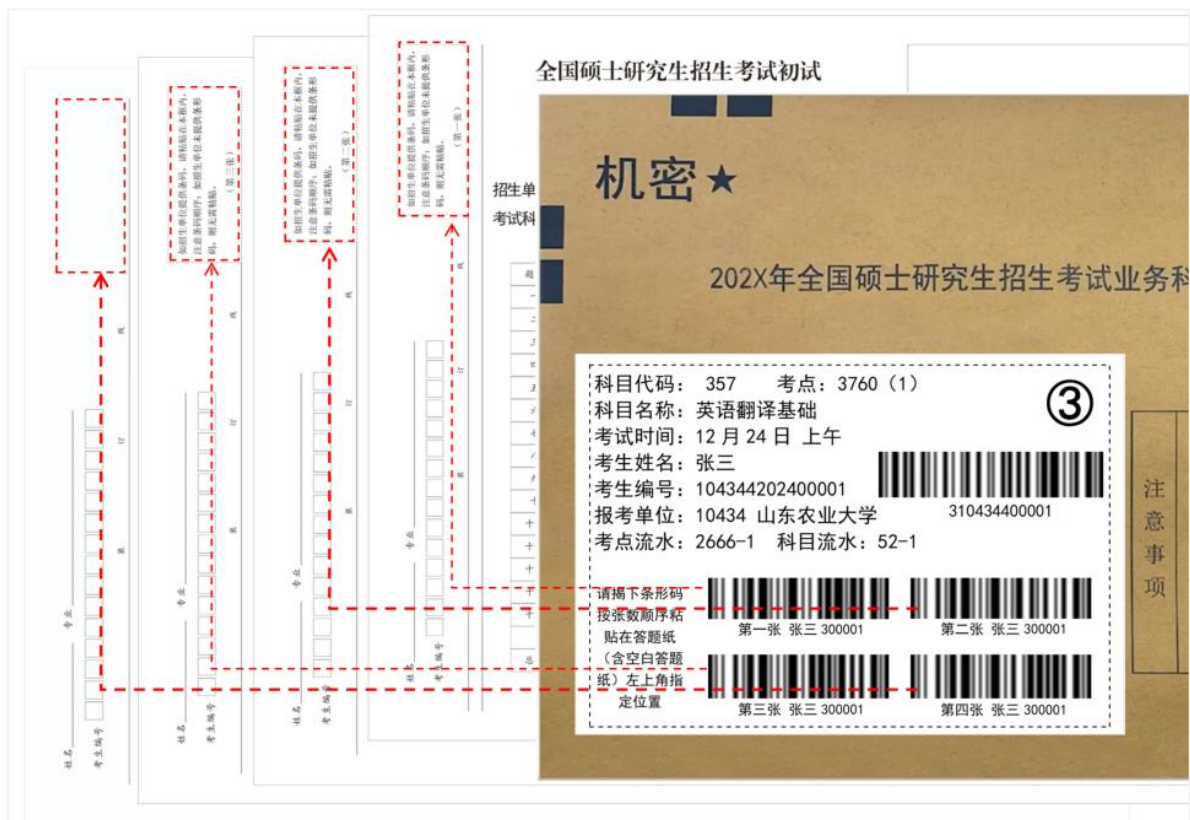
全国硕士研究生招生考试初试

招生单

考试科

机密★

202X年全国硕士研究生招生考试业务科

科目代码：357　考点：3760（1）
科目名称：英语翻译基础
考试时间：12月24日 上午
考生姓名：张三
考生编号：104344202400001
报考单位：10434 山东农业大学
考点流水：2666-1　科目流水：52-1

③

310434400001

请揭下条形码按张数顺序粘贴在答题纸（含空白答题纸）左上角指定位置

第一张 张三 300001
第二张 张三 300001
第三张 张三 300001
第四张 张三 300001

注意事项

如招生单位提供条码，请粘贴在本框内，注意条码顺序，如招生单位未提供条形码，则无需粘贴。（第一张）

如招生单位提供条码，请粘贴在本框内，注意条码顺序，如招生单位未提供条形码，则无需粘贴。（第二张）

如招生单位提供条码，请粘贴在本框内，注意条码顺序，如招生单位未提供条形码，则无需粘贴。（第三张）

姓名
考生编号
专业
装
订
线